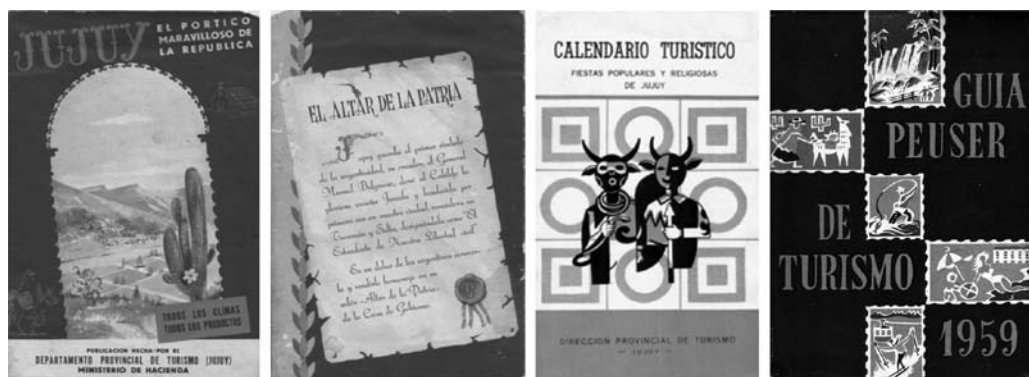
JUJUY EL PORTICO MARAVILLOSO DE LA REPUBLICA

TODOS LOS CLIMAS TODOS LOS PRODUCTOS

PUBLICACION HECHA POR EL DEPARTAMENTO PROVINCIAL DE TURISMO (JUJUY) MINISTERIO DE HACIENDA

EL ALTAR DE LA PATRIA

Jujuy guarda el primer símbolo de la argentinidad, en medio del General Manuel Belgrano, dono al Cabildo la gloriosa enseña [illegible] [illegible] por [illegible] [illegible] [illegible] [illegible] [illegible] "El Estandarte de Nuestra Libertad Civil"

Es un deber de los argentinos conocer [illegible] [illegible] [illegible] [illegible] Altar de la Patria, de la Casa de Gobierno.

CALENDARIO TURISTICO
FIESTAS POPULARES Y RELIGIOSAS DE JUJUY

DIRECCION PROVINCIAL DE TURISMO
— JUJUY —

GUIA PEUSER DE TURISMO 1959